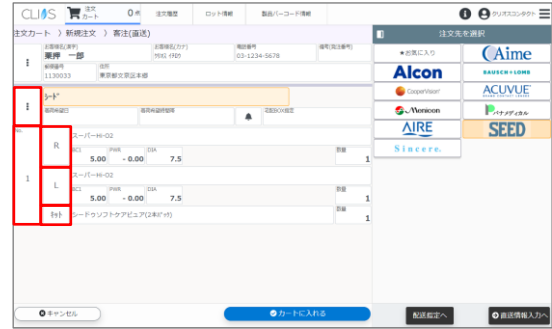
CLIOS 注文カート 0件 注文履歴 ロット情報 製品バーコード情報 クリオスコンタクト

注文カート 〉 新規注文 〉 客注(直送)

お客様名(漢字) 業界 一郎
お客様名(カナ) ｷﾞｮｳｶｲ ｲﾁﾛｳ
電話番号 03-1234-5678
備考(直送備考)
郵便番号 1130033
住所 東京都文京区本郷

ｼｰﾄﾞ
商品希望日
商品希望時間帯
定期BOX設定

No.
1

R スーパーHi-O2
BC 5.00 PWR - 0.00 DIA 7.5 数量 1

L スーパーHi-O2
BC 5.00 PWR - 0.00 DIA 7.5 数量 1

ｹｱ シードワンソフトケアピュア(2本ｾｯﾄ) 数量 1

キャンセル
カートに入れる

注文先を選択
★お気に入り
Aime
Alcon
BAUSCH+LOMB
CooperVision
ACUVUE
Menicon
パナメディカル
AIRE
SEED
Sincere.

配送指定へ
直送情報入力へ